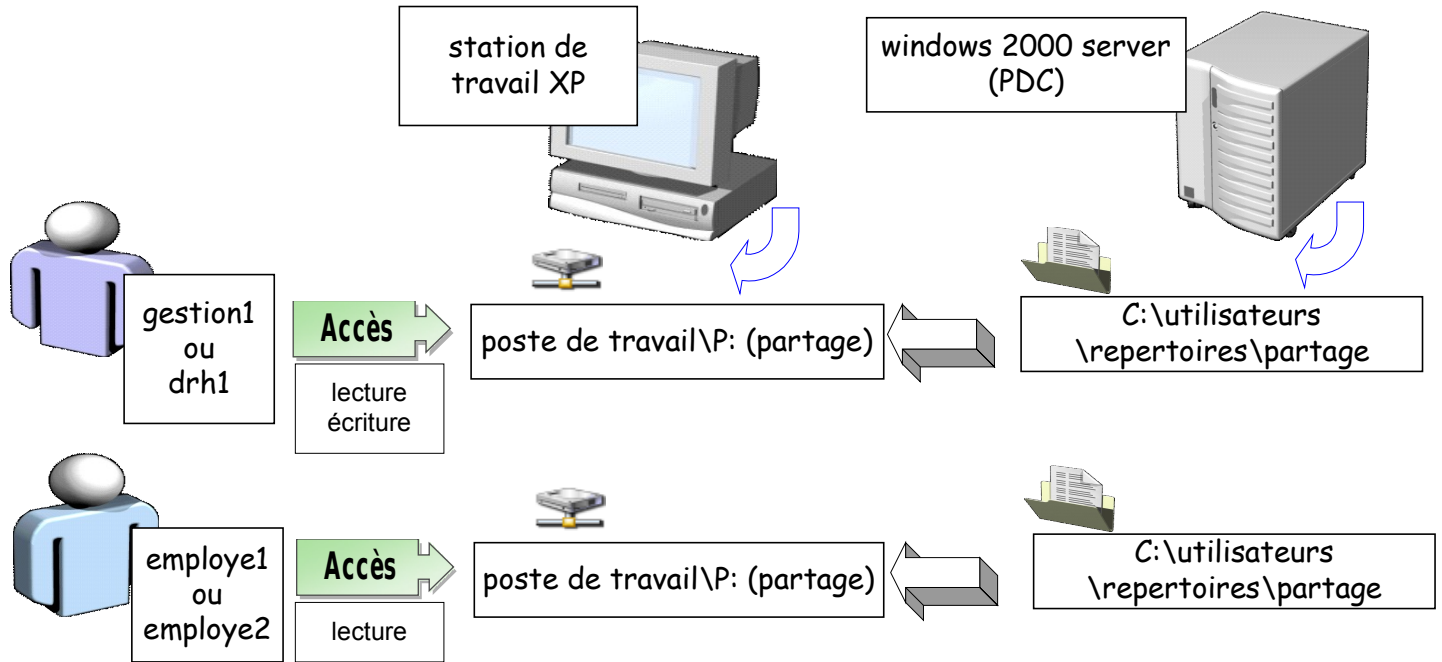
station de travail XP

windows 2000 server (PDC)

gestion1 ou drh1

Accès

lecture écriture

poste de travail\P: (partage)

C:\utilisateurs \repertoires\partage

employe1 ou employe2

Accès

lecture

poste de travail\P: (partage)

C:\utilisateurs \repertoires\partage